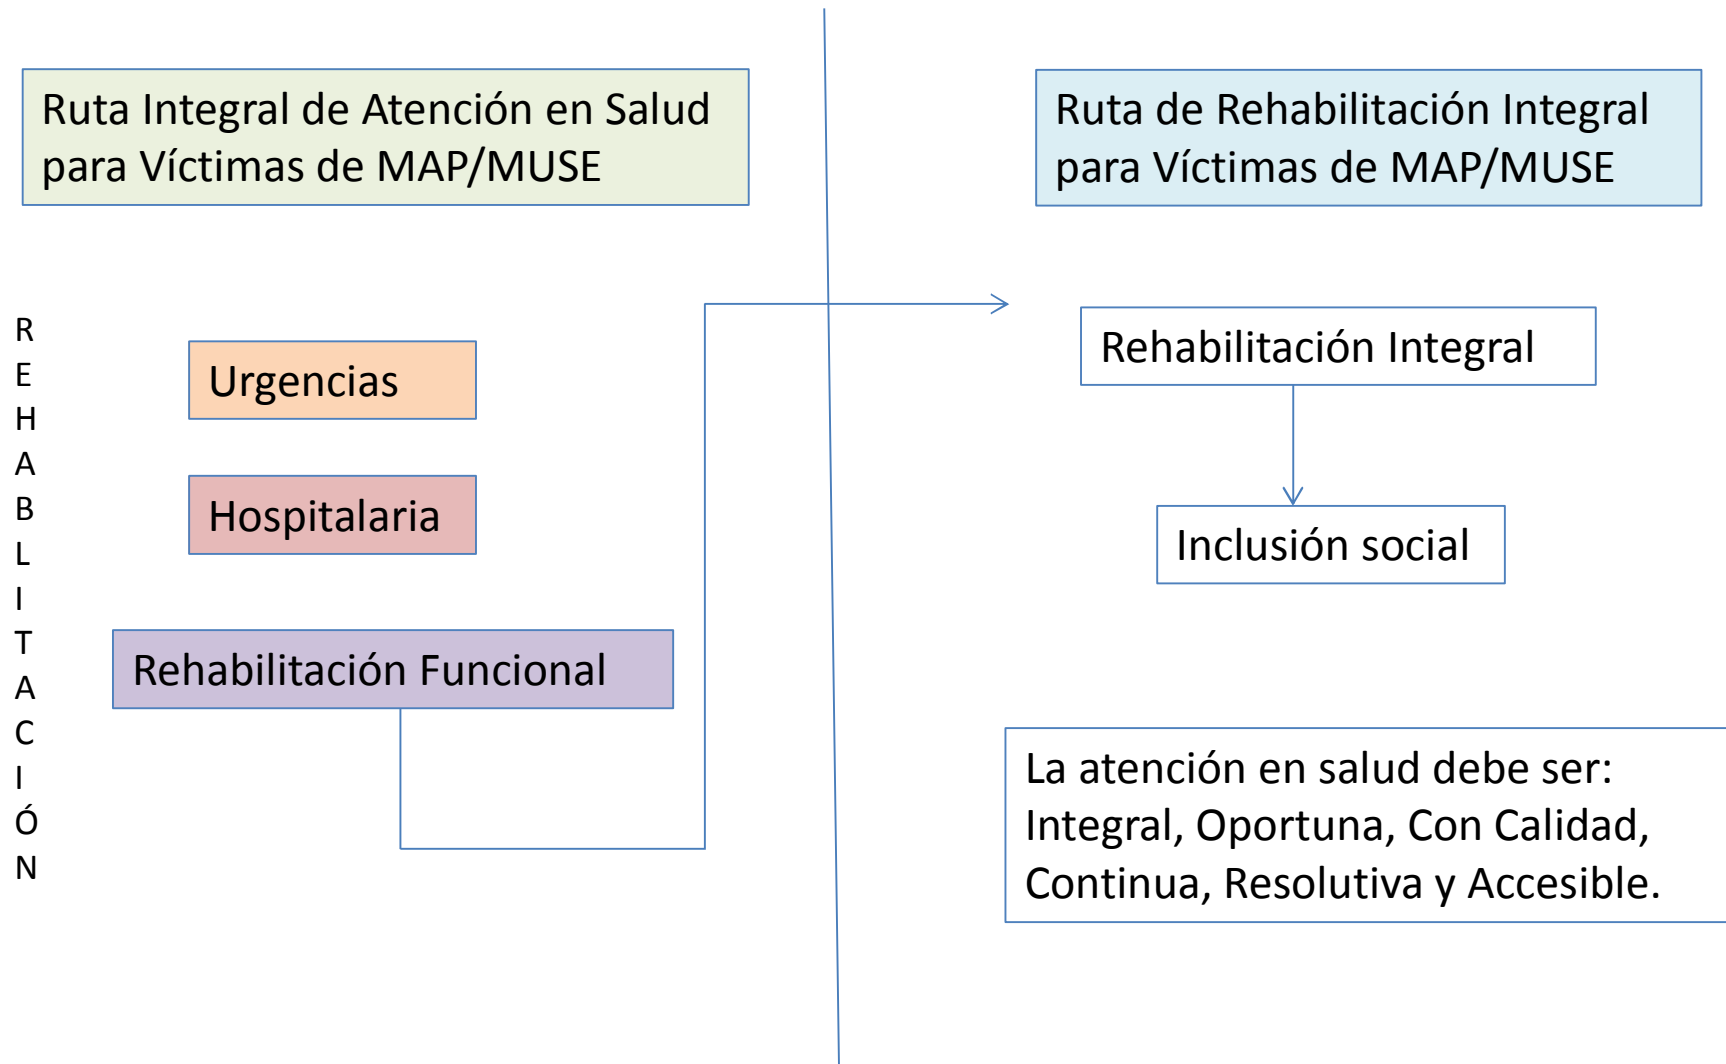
Ruta Integral de Atención en Salud para Víctimas de MAP/MUSE

Ruta de Rehabilitación Integral para Víctimas de MAP/MUSE

R
E
H
A
B
I
L
I
T
A
C
I
Ó
N

Urgencias

Hospitalaria

Rehabilitación Funcional

Rehabilitación Integral

Inclusión social

La atención en salud debe ser: Integral, Oportuna, Con Calidad, Continua, Resolutiva y Accesible.